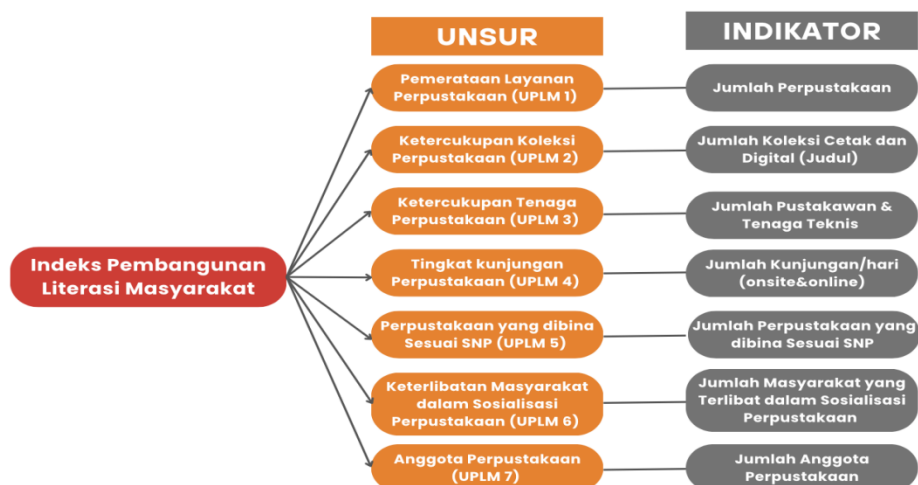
UNSUR

INDIKATOR

Indeks Pembangunan Literasi Masyarakat

Pemerataan Layanan Perpustakaan (UPLM 1)

Jumlah Perpustakaan

Ketercukupan Koleksi Perpustakaan (UPLM 2)

Jumlah Koleksi Cetak dan Digital (Judul)

Ketercukupan Tenaga Perpustakaan (UPLM 3)

Jumlah Pustakawan & Tenaga Teknis

Tingkat kunjungan Perpustakaan (UPLM 4)

Jumlah Kunjungan/hari (onsite&online)

Perpustakaan yang dibina Sesuai SNP (UPLM 5)

Jumlah Perpustakaan yang dibina Sesuai SNP

Keterlibatan Masyarakat dalam Sosialisasi Perpustakaan (UPLM 6)

Jumlah Masyarakat yang Terlibat dalam Sosialisasi Perpustakaan

Anggota Perpustakaan (UPLM 7)

Jumlah Anggota Perpustakaan